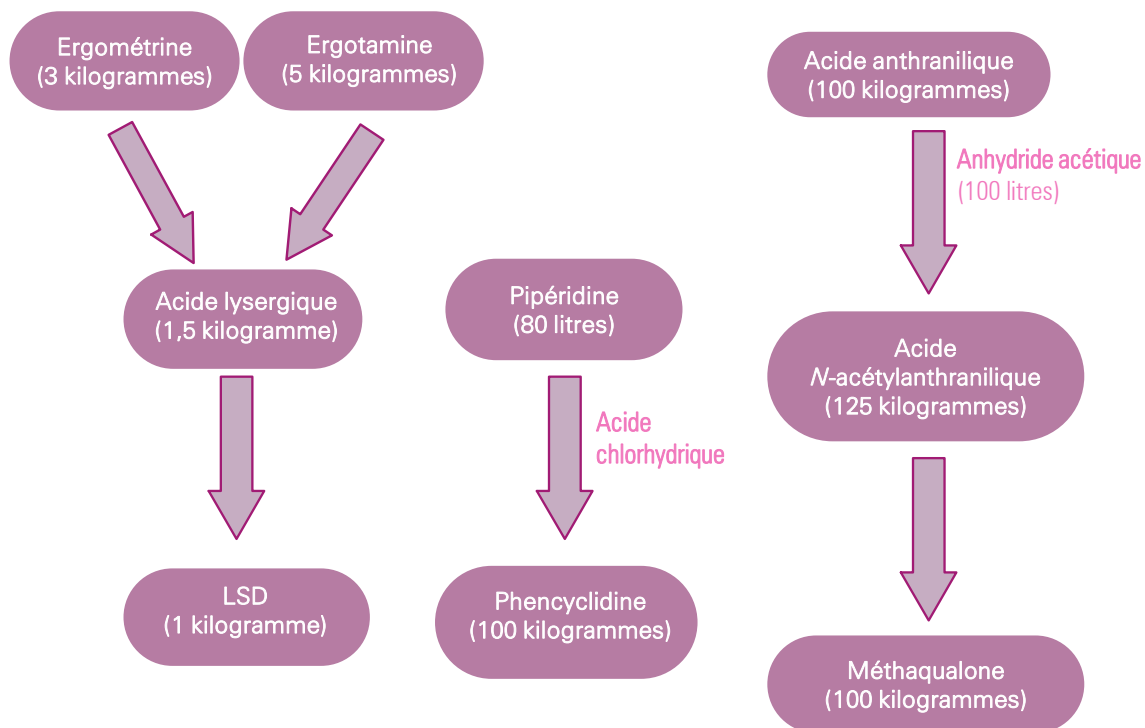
Ergométrine
(3 kilogrammes)

Ergotamine
(5 kilogrammes)

Acide lysergique
(1,5 kilogramme)

LSD
(1 kilogramme)

Pipéridine
(80 litres)

Acide chlorhydrique

Phencyclidine
(100 kilogrammes)

Acide anthranilique
(100 kilogrammes)

Anhydride acétique
(100 litres)

Acide
N-acétylanthranilique
(125 kilogrammes)

Méthaqualone
(100 kilogrammes)